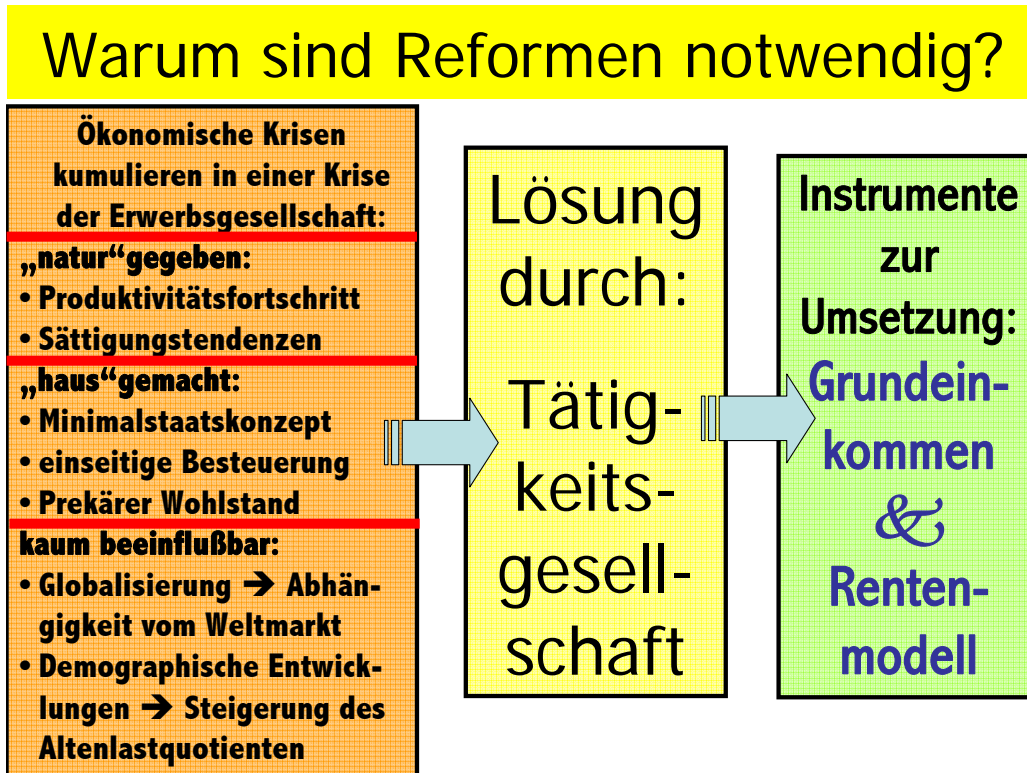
Warum sind Reformen notwendig?

Ökonomische Krisen kumulieren in einer Krise der Erwerbsgesellschaft:

„natur“gegeben:
• Produktivitätsfortschritt
• Sättigungstendenzen

„haus“gemacht:
• Minimalstaatskonzept
• einseitige Besteuerung
• Prekärer Wohlstand

kaum beeinflußbar:
• Globalisierung ➔ Abhängigkeit vom Weltmarkt
• Demographische Entwicklungen ➔ Steigerung des Altenlastquotienten

Lösung durch:

Tätigkeitsgesellschaft

Instrumente zur Umsetzung:

Grundeinkommen & Rentenmodell